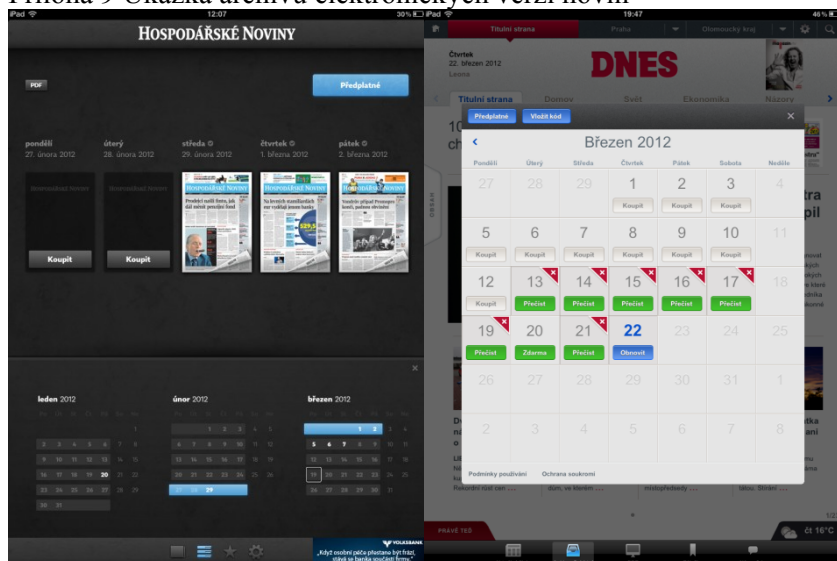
Příloha 9 Ukázka archivu elektronických verzí novin

iPad 12:07 30%

HOSPODÁŘSKÉ NOVINY

PDF

Předplatné

pondělí 27. února 2012

úterý 28. února 2012

středa 29. února 2012

čtvrtek 1. března 2012

pátek 2. března 2012

Koupit

Koupit

leden 2012

únor 2012

březen 2012

iPad 19:47 46 %

Titulní strana

Praha

Olomoucký kraj

Čtvrtek 22. březen 2012 Leona

DNES

Titulní strana Domov Svět Ekonomika Názory

Předplatné Vložit kód

Březen 2012

| Pondělí | Úterý | Středa | Čtvrtek | Pátek | Sobota | Neděle |
|---|---|---|---|---|---|---|
| 27 | 28 | 29 | 1 Koupit | 2 Koupit | 3 Koupit | 4 |
| 5 Koupit | 6 Koupit | 7 Koupit | 8 Koupit | 9 Koupit | 10 Koupit | 11 |
| 12 Koupit | 13 Přečíst | 14 Přečíst | 15 Přečíst | 16 Přečíst | 17 Přečíst | 18 |
| 19 Přečíst | 20 Zdarma | 21 Přečíst | 22 Obnovit | 23 | 24 | 25 |
| 26 | 27 | 28 | 29 | 30 | 31 | 1 |
| 2 | 3 | 4 | 5 | 6 | 7 | 8 |

Podmínky používání Ochrana soukromí

PRÁVĚ TEĎ

čt 16°C

VOLKSBANK
„Když osobní péče přestane být frází, stává se banka součástí firmy."